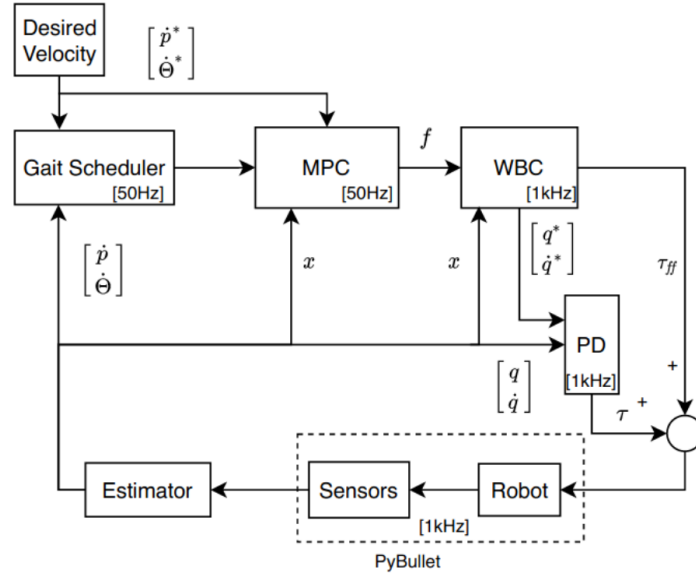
Desired Velocity

$\begin{bmatrix} \dot{p}^* \\ \dot{\Theta}^* \end{bmatrix}$

Gait Scheduler [50Hz]

MPC [50Hz]

$f$

WBC [1kHz]

$\begin{bmatrix} \dot{p} \\ \dot{\Theta} \end{bmatrix}$

$x$

$x$

$\begin{bmatrix} q^* \\ \dot{q}^* \end{bmatrix}$

$\tau_{ff}$

PD [1kHz]

$\begin{bmatrix} q \\ \dot{q} \end{bmatrix}$

+

$\tau$ +

Estimator

Sensors

Robot

[1kHz]

PyBullet